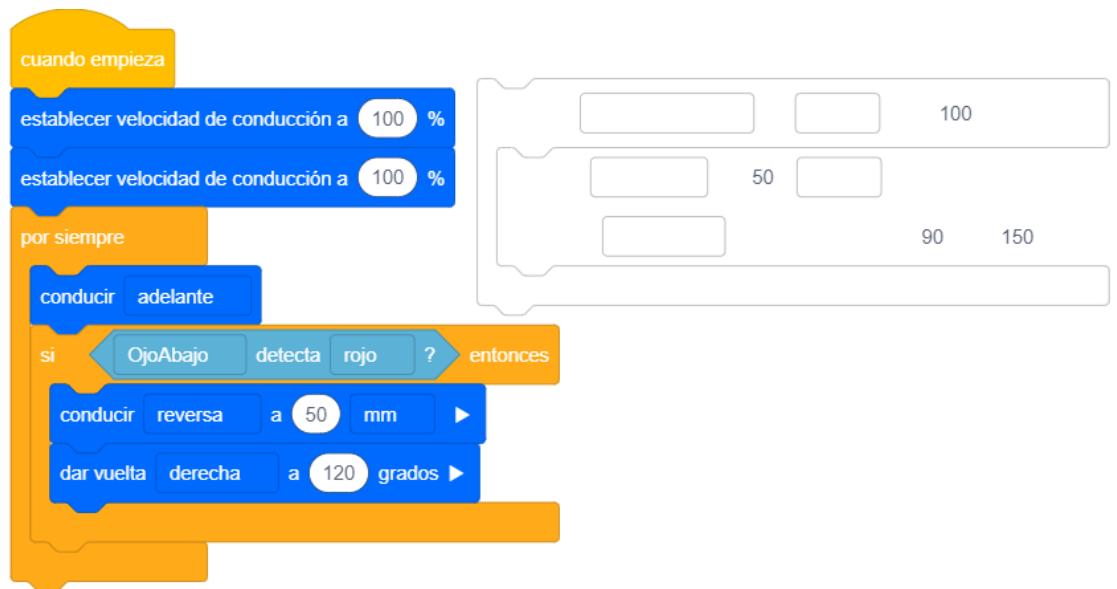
cuando empieza

establecer velocidad de conducción a 100 %

establecer velocidad de conducción a 100 %

por siempre

conducir adelante

si OjoAbajo detecta rojo ? entonces

conducir reversa a 50 mm ▶

dar vuelta derecha a 120 grados ▶

100

50

90 150